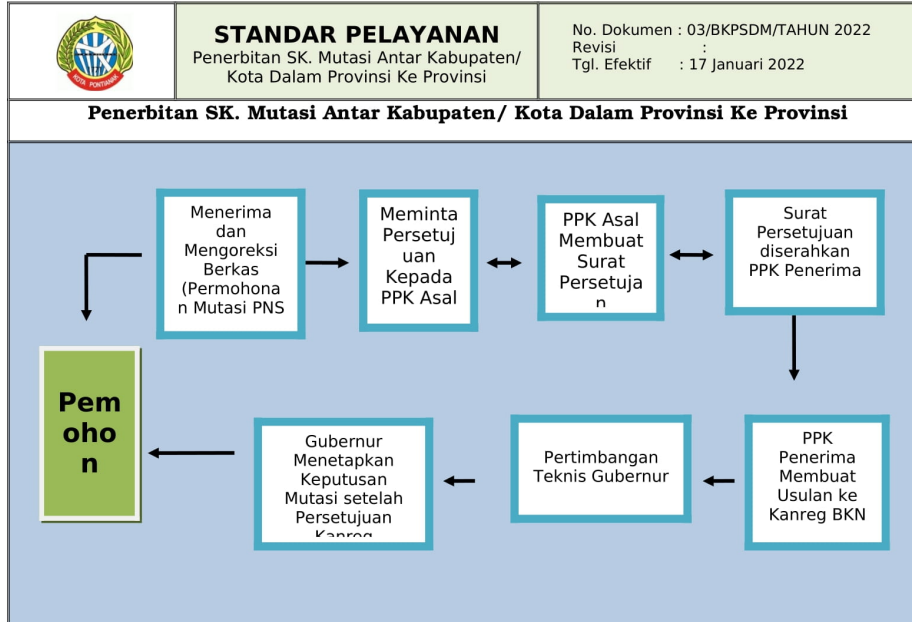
KOTA PONTIANAK

STANDAR PELAYANAN
Penerbitan SK. Mutasi Antar Kabupaten/ Kota Dalam Provinsi Ke Provinsi

No. Dokumen : 03/BKPSDM/TAHUN 2022
Revisi :
Tgl. Efektif : 17 Januari 2022

Penerbitan SK. Mutasi Antar Kabupaten/ Kota Dalam Provinsi Ke Provinsi

Menerima dan Mengoreksi Berkas (Permohonan Mutasi PNS

Meminta Persetujuan Kepada PPK Asal

PPK Asal Membuat Surat Persetujuan

Surat Persetujuan diserahkan PPK Penerima

PPK Penerima Membuat Usulan ke Kanreg BKN

Pertimbangan Teknis Gubernur

Gubernur Menetapkan Keputusan Mutasi setelah Persetujuan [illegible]

Pemohon